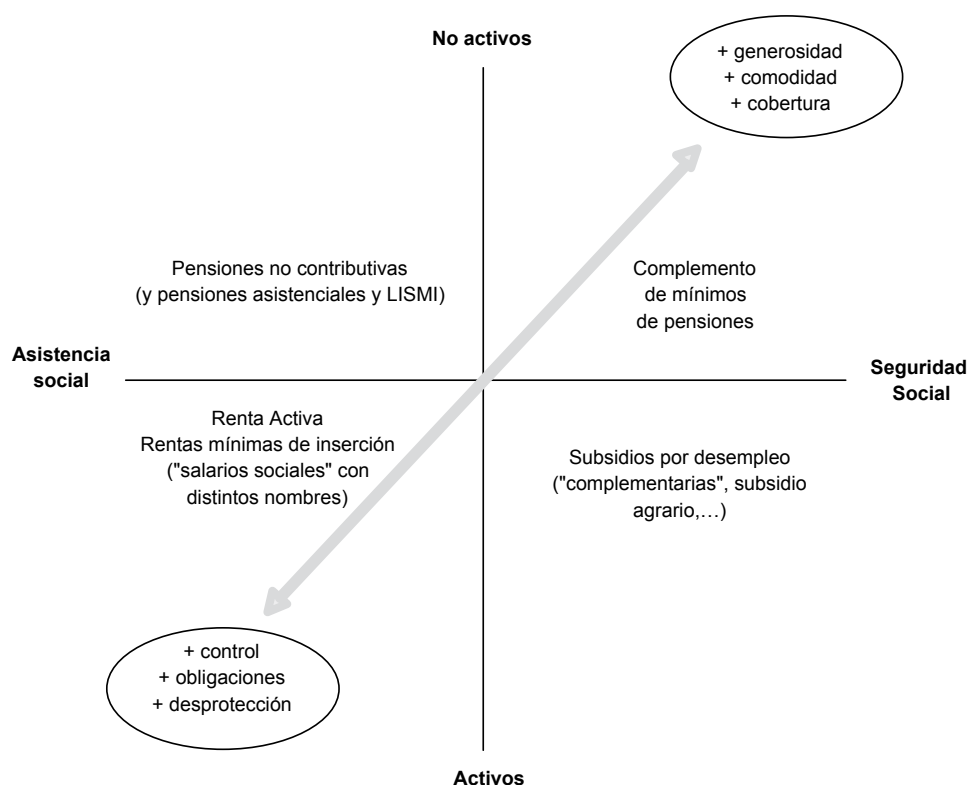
No activos

+ generosidad
+ comodidad
+ cobertura

Pensiones no contributivas
(y pensiones asistenciales y LISMI)

Complemento
de mínimos
de pensiones

Asistencia social

Seguridad Social

Renta Activa
Rentas mínimas de inserción
("salarios sociales" con
distintos nombres)

Subsidios por desempleo
("complementarias", subsidio
agrario,…)

+ control
+ obligaciones
+ desprotección

Activos